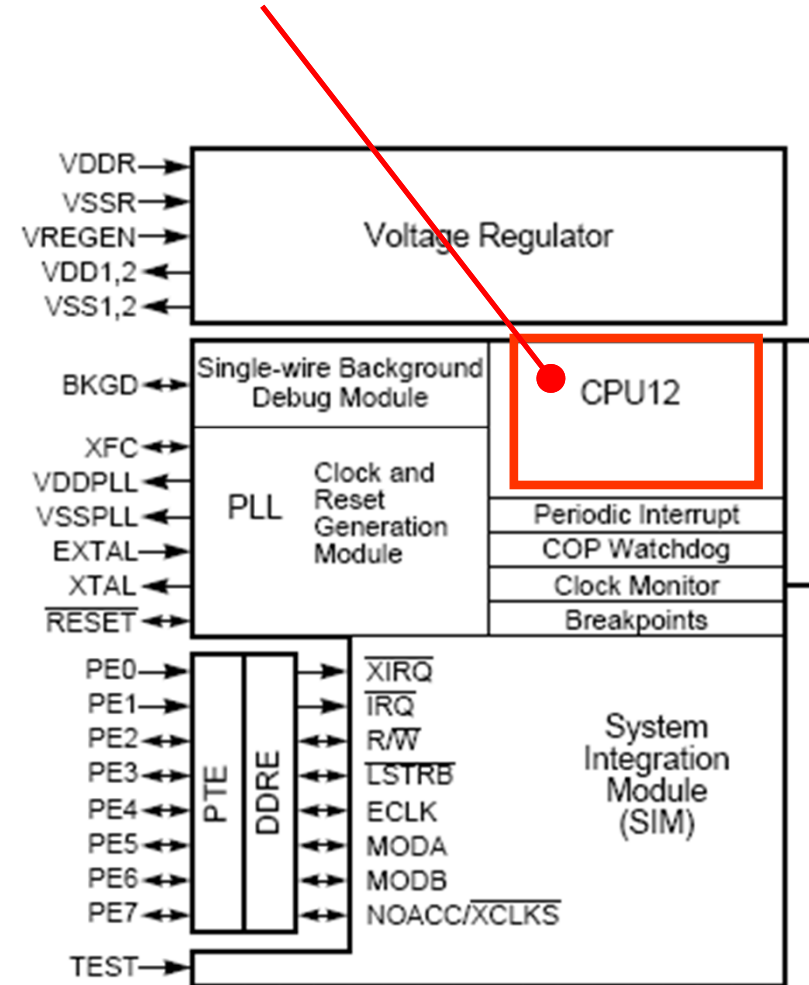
VDDR
VSSR
VREGEN
VDD1,2
VSS1,2

Voltage Regulator

BKGD

Single-wire Background Debug Module

CPU12

XFC
VDDPLL
VSSPLL
EXTAL
XTAL
$\overline{RESET}$

PLL

Clock and Reset Generation Module

Periodic Interrupt
COP Watchdog
Clock Monitor
Breakpoints

PE0
PE1
PE2
PE3
PE4
PE5
PE6
PE7

PTE

DDRE

$\overline{XIRQ}$
$\overline{IRQ}$
R/$\overline{W}$
$\overline{LSTRB}$
ECLK
MODA
MODB
NOACC/$\overline{XCLKS}$

System Integration Module (SIM)

TEST